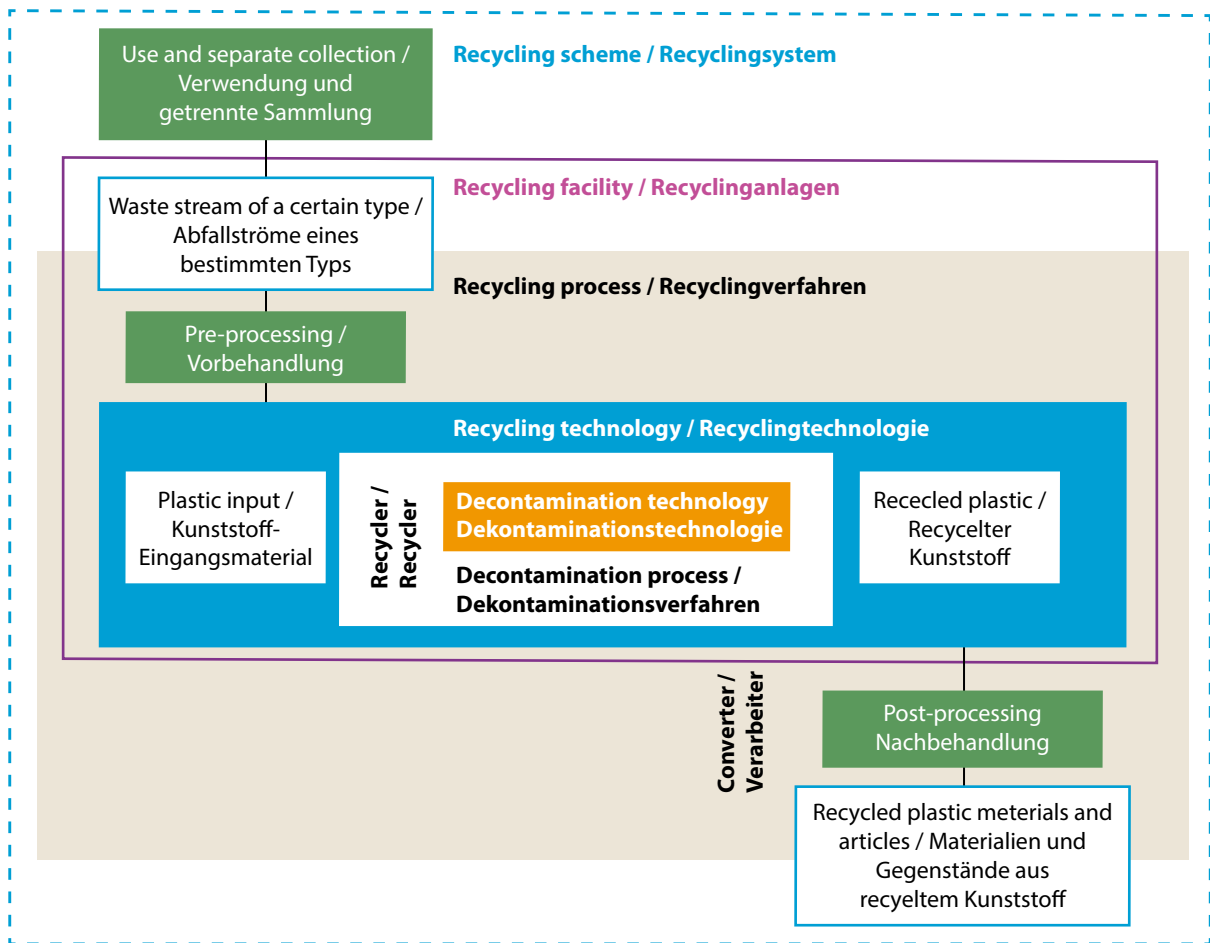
Use and separate collection / Verwendung und getrennte Sammlung

Recycling scheme / Recyclingsystem

Recycling facility / Recyclinganlagen

Waste stream of a certain type / Abfallströme eines bestimmten Typs

Recycling process / Recyclingverfahren

Pre-processing / Vorbehandlung

Recycling technology / Recyclingtechnologie

Plastic input / Kunststoff-Eingangsmaterial

Recycler / Recycler

Decontamination technology Dekontaminationstechnologie

Decontamination process / Dekontaminationsverfahren

Rececled plastic / Recycelter Kunststoff

Converter / Verarbeiter

Post-processing Nachbehandlung

Recycled plastic meterials and articles / Materialien und Gegenstände aus recyeltem Kunststoff